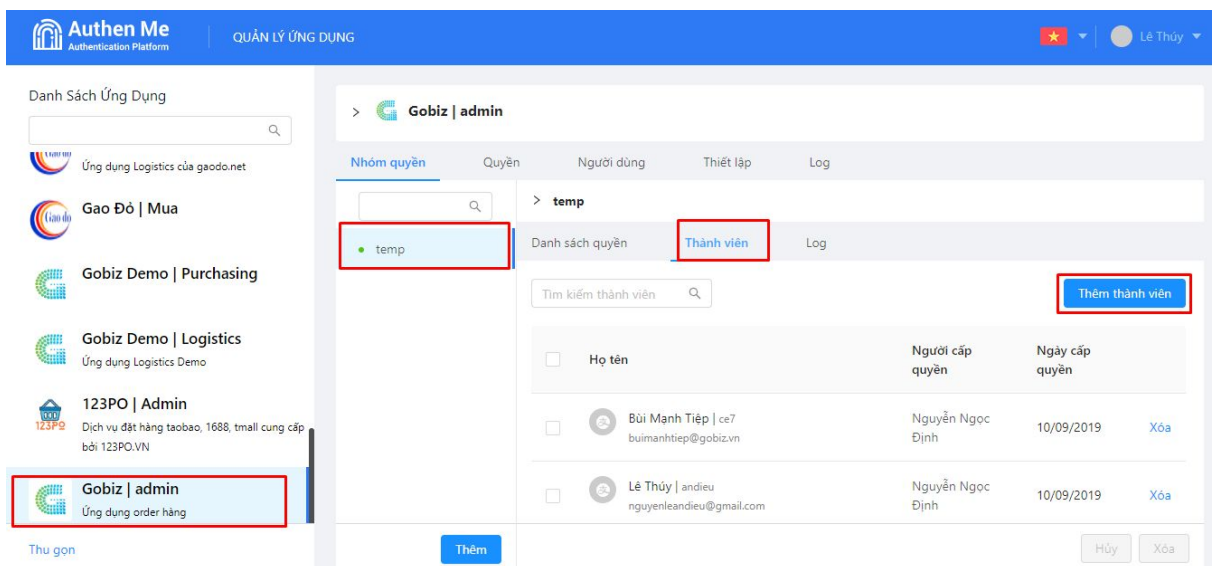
Authen Me
Authentication Platform
QUẢN LÝ ỨNG DỤNG
Lê Thúy

Danh Sách Ứng Dụng

Ứng dụng Logistics của gaodo.net

Gao Đỏ | Mua

Gobiz Demo | Purchasing

Gobiz Demo | Logistics
Ứng dụng Logistics Demo

123PO | Admin
Dịch vụ đặt hàng taobao, 1688, tmall cung cấp bởi 123PO.VN

Gobiz | admin
Ứng dụng order hàng

Thu gọn

> Gobiz | admin

Nhóm quyền | Quyền | Người dùng | Thiết lập | Log

temp

Thêm

> temp

Danh sách quyền | Thành viên | Log

Tìm kiếm thành viên

Thêm thành viên

| | Họ tên | Người cấp quyền | Ngày cấp quyền | |
|---|---|---|---|---|
| | Bùi Mạnh Tiệp \| ce7 buimanhtiep@gobiz.vn | Nguyễn Ngọc Định | 10/09/2019 | Xóa |
| | Lê Thúy \| andieu nguyenleandieu@gmail.com | Nguyễn Ngọc Định | 10/09/2019 | Xóa |

Hủy Xóa